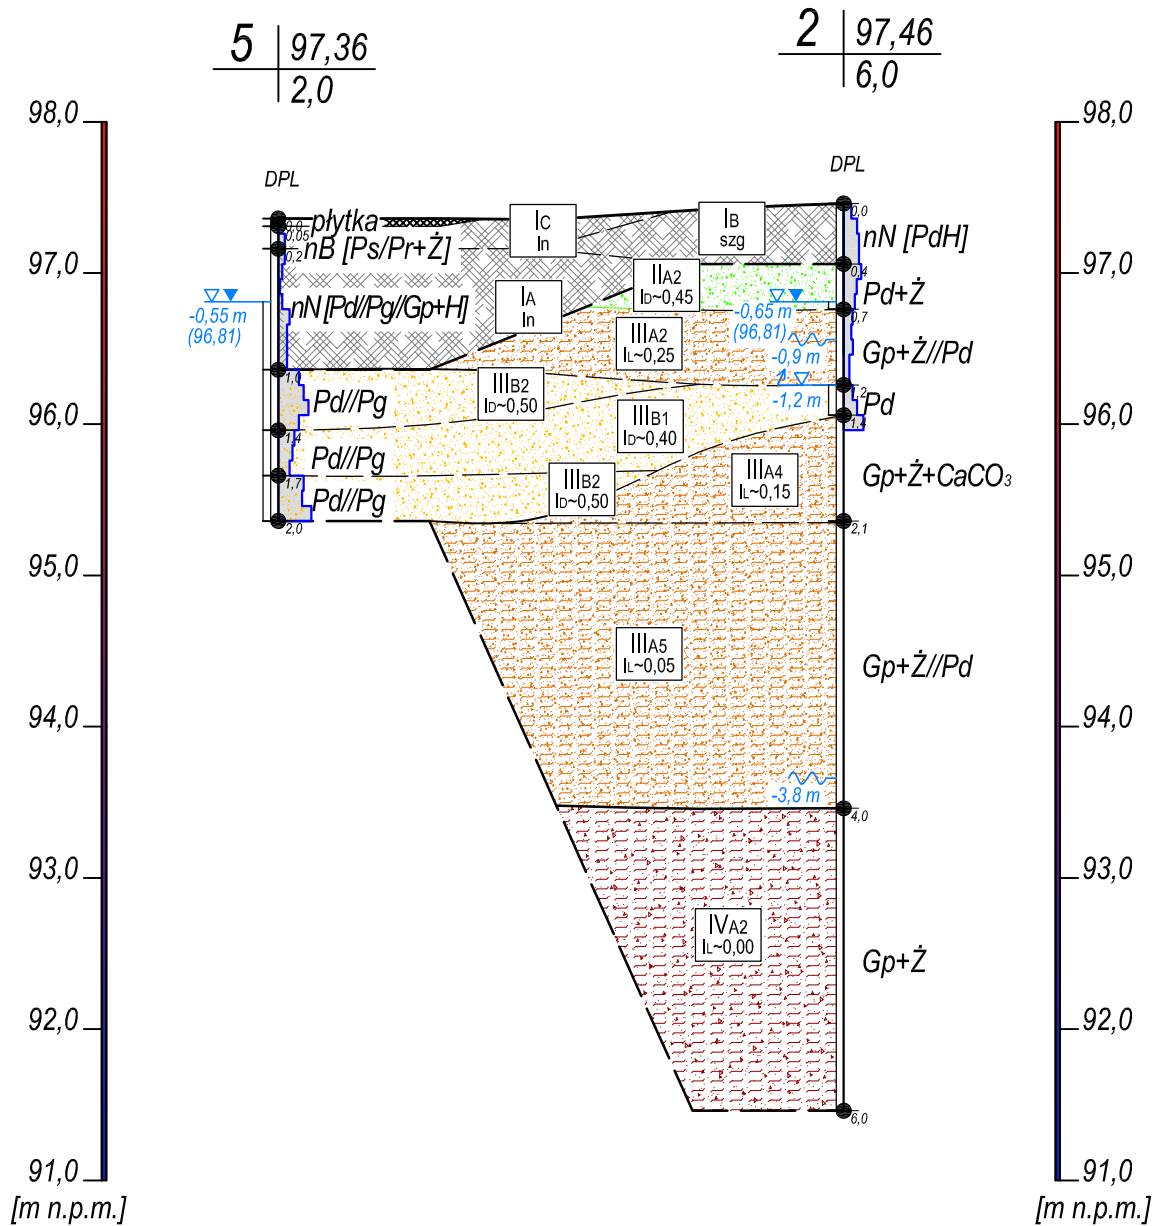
5 | 97,36
2,0

2 | 97,46
6,0

98,0
97,0
96,0
95,0
94,0
93,0
92,0
91,0
[m n.p.m.]

98,0
97,0
96,0
95,0
94,0
93,0
92,0
91,0
[m n.p.m.]

DPL

DPL

0,0
0,05
0,2
1,0
1,4
1,7
2,0

płytka
nB [Ps/Pr+Ż]
nN [Pd//Pg//Gp+H]
Pd//Pg
Pd//Pg
Pd//Pg

-0,55 m
(96,81)

$I_C$
In

$I_B$
szg

$I_A$
In

$II_{A2}$
$I_D$~0,45

$III_{A2}$
$I_L$~0,25

$III_{B2}$
$I_D$~0,50

$III_{B1}$
$I_D$~0,40

$III_{B2}$
$I_D$~0,50

$III_{A4}$
$I_L$~0,15

$III_{A5}$
$I_L$~0,05

$IV_{A2}$
$I_L$~0,00

-0,65 m
(96,81)
-0,9 m
-1,2 m
-3,8 m

0,0
0,4
0,7
1,2
1,4
2,1
4,0
6,0

nN [PdH]
Pd+Ż
Gp+Ż//Pd
Pd
Gp+Ż+$CaCO_3$
Gp+Ż//Pd
Gp+Ż